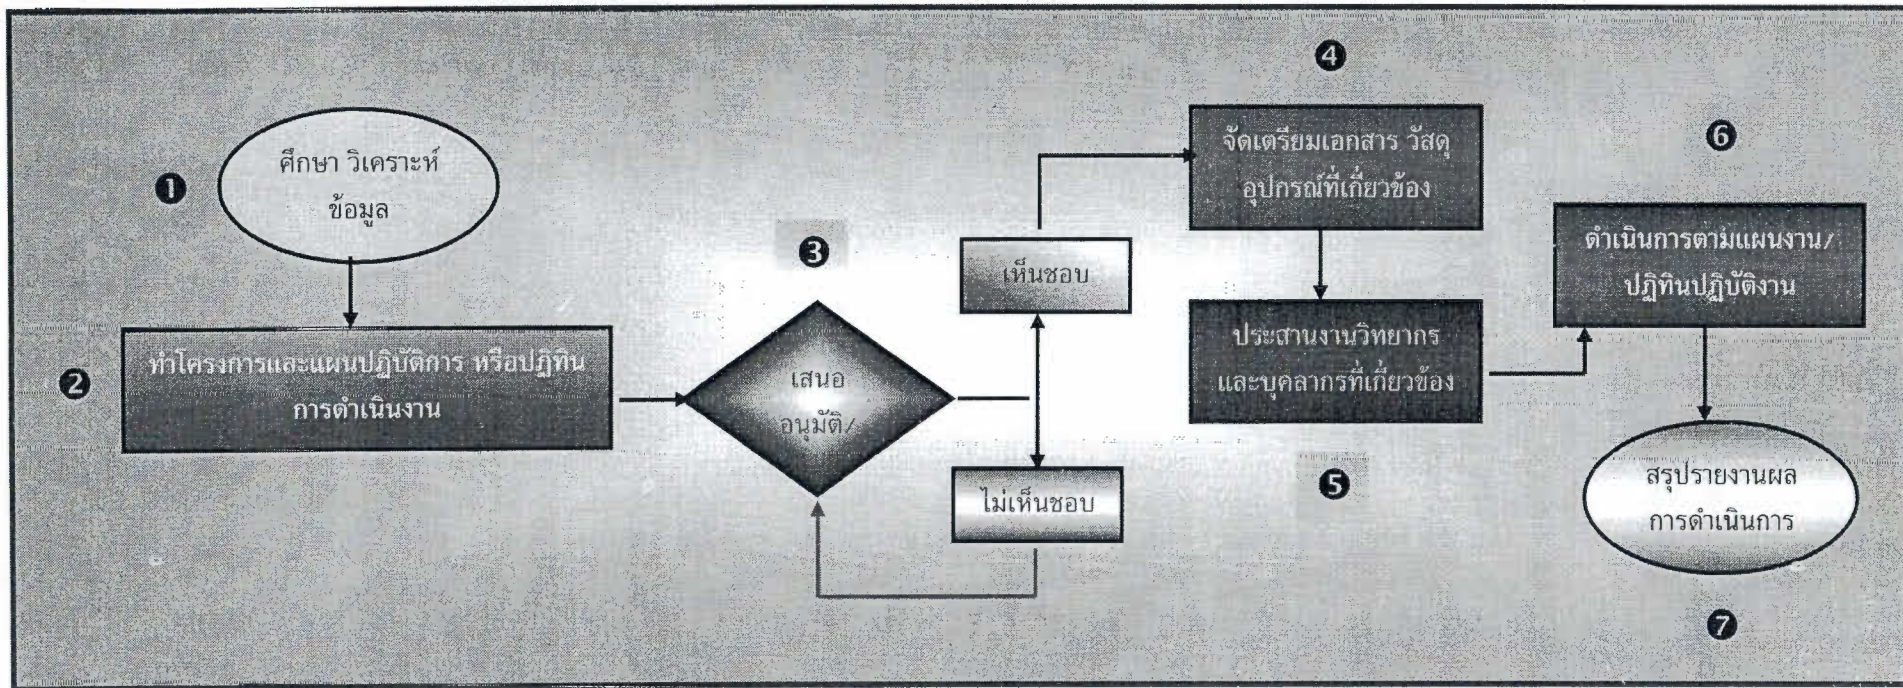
❶ ศึกษา วิเคราะห์ข้อมูล

❷ ทำโครงการและแผนปฏิบัติการ หรือปฏิทินการดำเนินงาน

❸ เสนออนุมัติ/

เห็นชอบ

ไม่เห็นชอบ

❹ จัดเตรียมเอกสาร วัสดุ อุปกรณ์ที่เกี่ยวข้อง

❺ ประสานงานวิทยากร และบุคลากรที่เกี่ยวข้อง

❻ ดำเนินการตามแผนงาน/ ปฏิทินปฏิบัติงาน

❼ สรุปรายงานผล การดำเนินการ